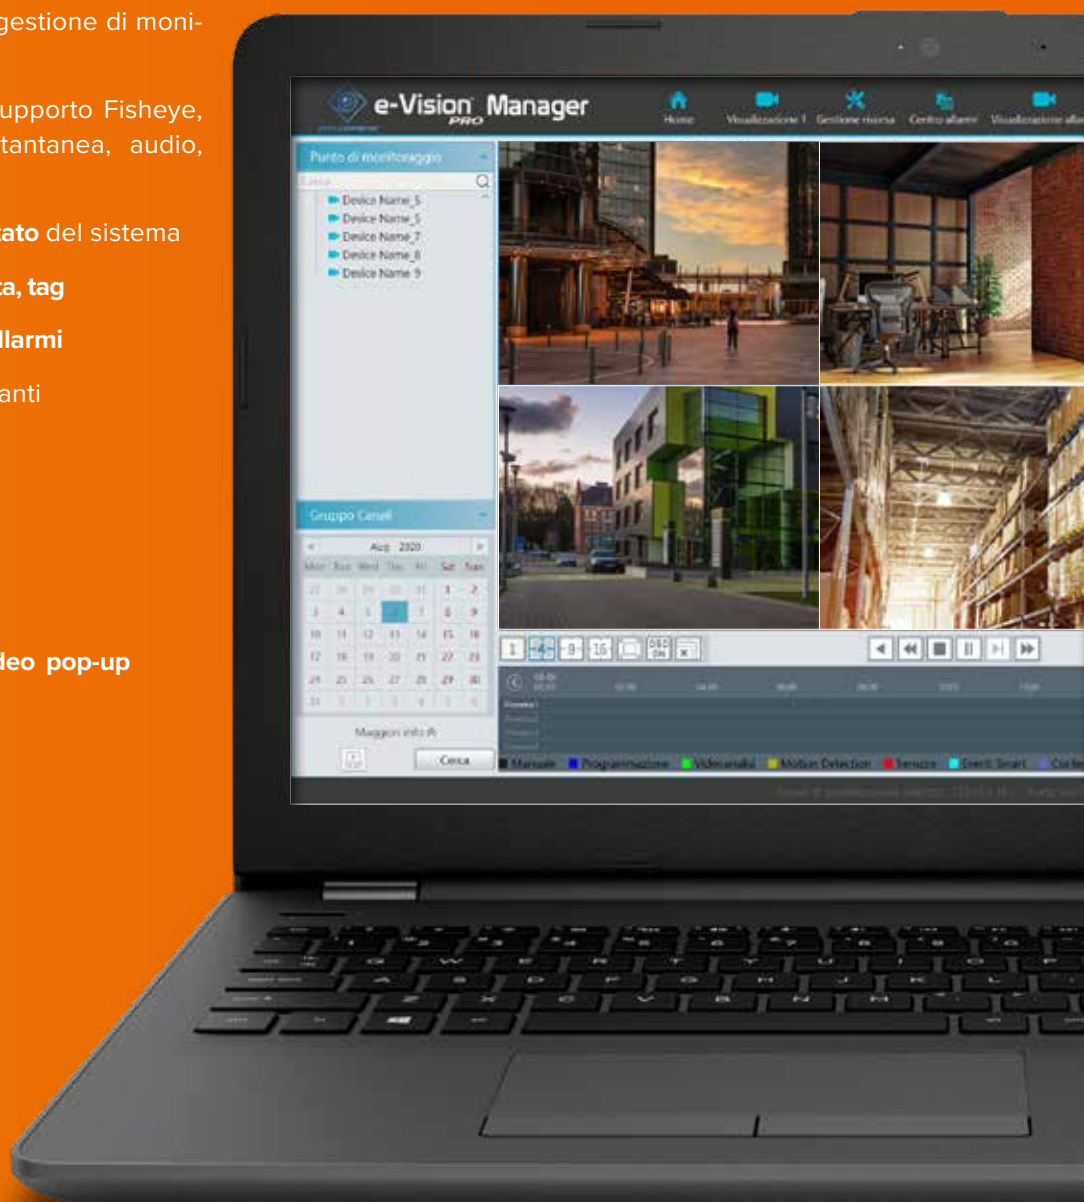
gestione di moni-

upporto Fisheye, tantanea, audio,

cato del sistema

ta, tag

llarmi

anti

deo pop-up

e-Vision Manager PRO

Home Visualizzazione 1 Gestione risorsa Centro allarmi Visualizzazione allar

Punto di monitoraggio

Cerca

Device Name_5
Device Name_5
Device Name_7
Device Name_8
Device Name 9

Gruppo Canali

Aug 2020

| Mon | Tue | Wed | Thu | Fri | Sat | Sun |
|---|---|---|---|---|---|---|
| 27 | 28 | 29 | 30 | 31 | 1 | 2 |
| 3 | 4 | 5 | 6 | 7 | 8 | 9 |
| 10 | 11 | 12 | 13 | 14 | 15 | 16 |
| 17 | 18 | 19 | 20 | 21 | 22 | 23 |
| 24 | 25 | 26 | 27 | 28 | 29 | 30 |
| 31 | 1 | 2 | 3 | 4 | 5 | 6 |

Maggiori info

Cerca

1 4 9 16

Manuale Programmazione Videoanalisi Motion Detection Sensore Eventi Smart Cor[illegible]